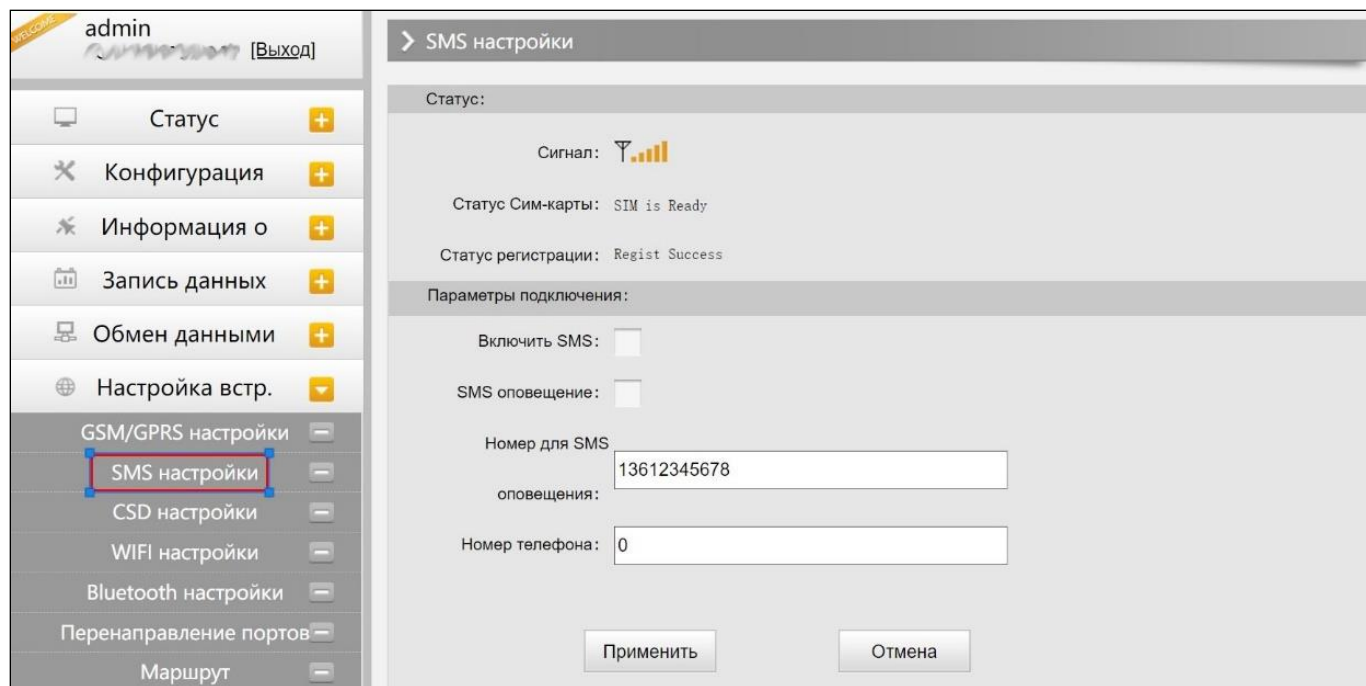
WELCOME
admin
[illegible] [Выход]

Статус
Конфигурация
Информация о
Запись данных
Обмен данными
Настройка встр.
GSM/GPRS настройки
SMS настройки
CSD настройки
WIFI настройки
Bluetooth настройки
Перенаправление портов
Маршрут

SMS настройки

Статус:

Сигнал:

Статус Сим-карты: SIM is Ready

Статус регистрации: Regist Success

Параметры подключения:

Включить SMS:

SMS оповещение:

Номер для SMS оповещения: 13612345678

Номер телефона: 0

Применить

Отмена